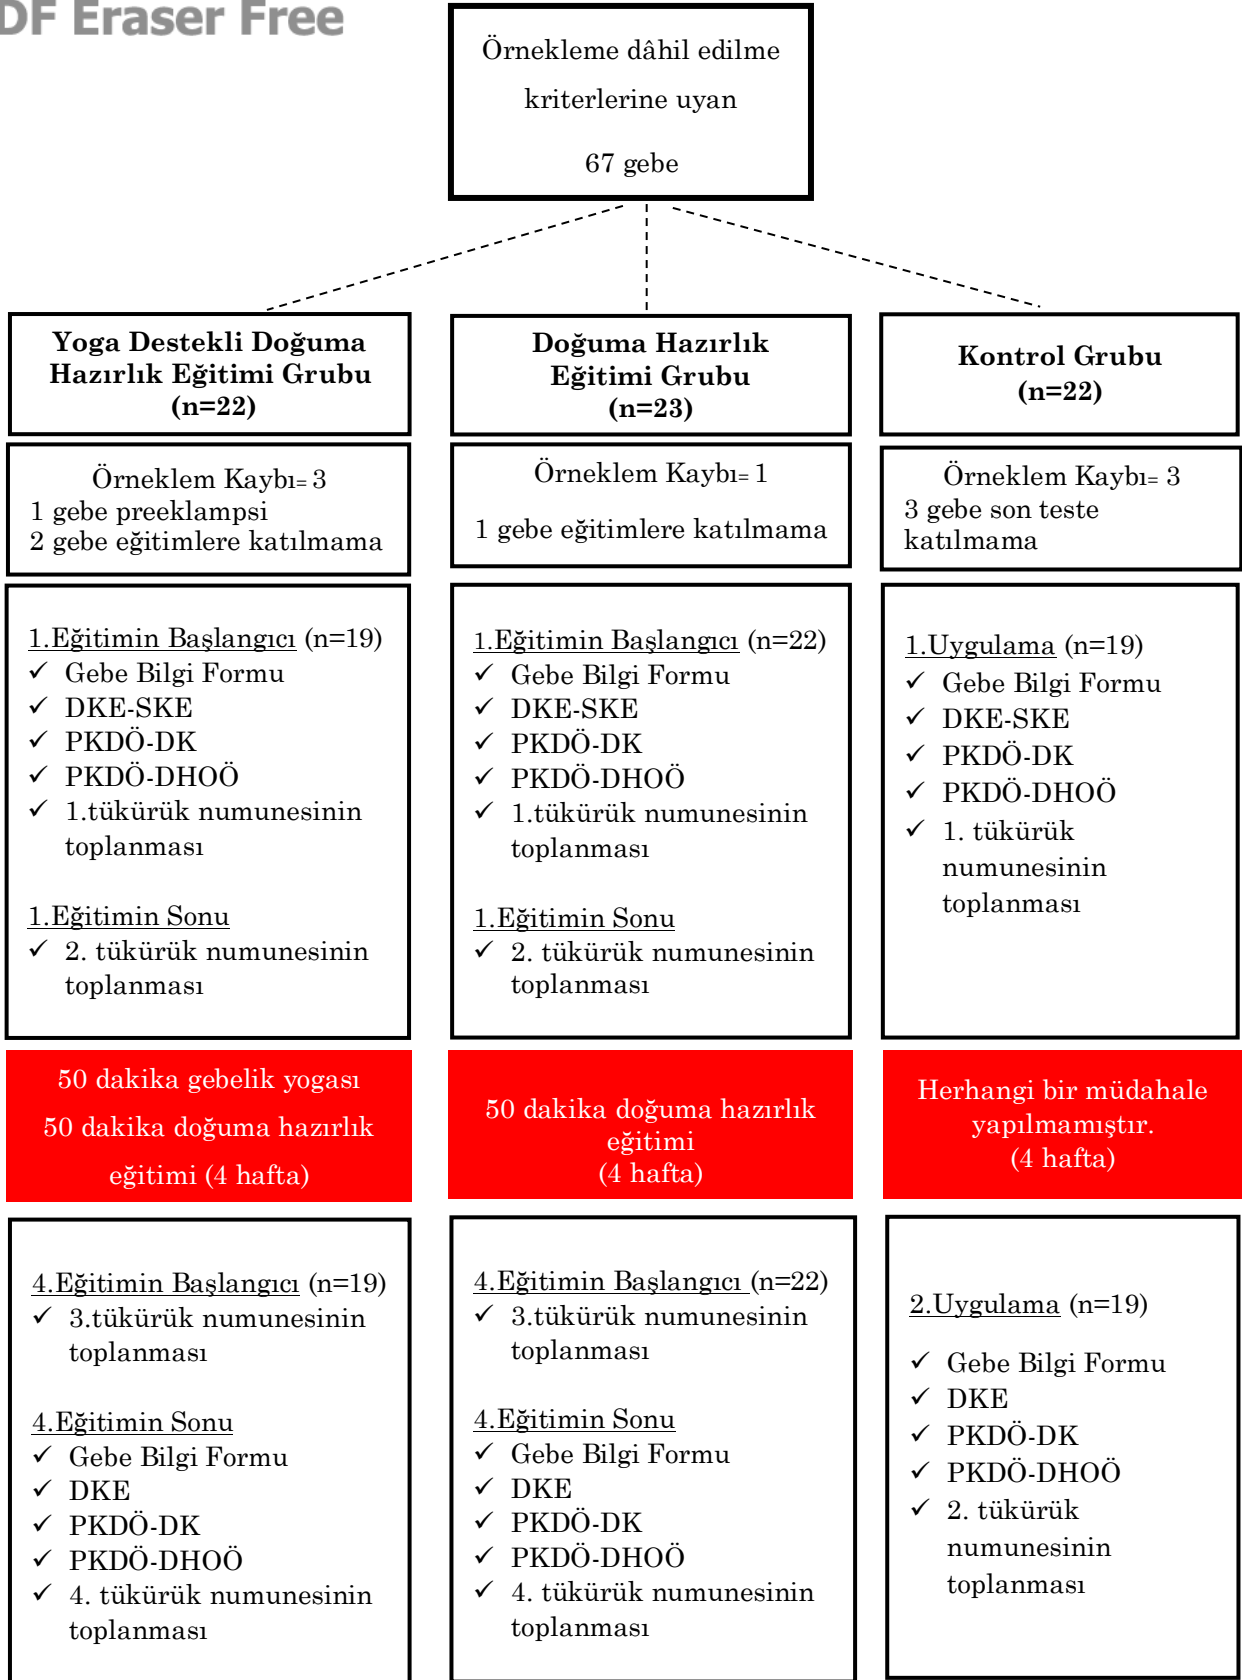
DF Eraser Free

Örnekleme dâhil edilme kriterlerine uyan

67 gebe

**Yoga Destekli Doğuma Hazırlık Eğitimi Grubu (n=22)**

Örneklem Kaybı= 3
1 gebe preeklampsi
2 gebe eğitimlere katılmama

1.Eğitimin Başlangıcı (n=19)
✓ Gebe Bilgi Formu
✓ DKE-SKE
✓ PKDÖ-DK
✓ PKDÖ-DHOÖ
✓ 1.tükürük numunesinin toplanması

1.Eğitimin Sonu
✓ 2. tükürük numunesinin toplanması

50 dakika gebelik yogası
50 dakika doğuma hazırlık eğitimi (4 hafta)

4.Eğitimin Başlangıcı (n=19)
✓ 3.tükürük numunesinin toplanması

4.Eğitimin Sonu
✓ Gebe Bilgi Formu
✓ DKE
✓ PKDÖ-DK
✓ PKDÖ-DHOÖ
✓ 4. tükürük numunesinin toplanması

**Doğuma Hazırlık Eğitimi Grubu (n=23)**

Örneklem Kaybı= 1

1 gebe eğitimlere katılmama

1.Eğitimin Başlangıcı (n=22)
✓ Gebe Bilgi Formu
✓ DKE-SKE
✓ PKDÖ-DK
✓ PKDÖ-DHOÖ
✓ 1.tükürük numunesinin toplanması

1.Eğitimin Sonu
✓ 2. tükürük numunesinin toplanması

50 dakika doğuma hazırlık eğitimi
(4 hafta)

4.Eğitimin Başlangıcı (n=22)
✓ 3.tükürük numunesinin toplanması

4.Eğitimin Sonu
✓ Gebe Bilgi Formu
✓ DKE
✓ PKDÖ-DK
✓ PKDÖ-DHOÖ
✓ 4. tükürük numunesinin toplanması

**Kontrol Grubu (n=22)**

Örneklem Kaybı= 3
3 gebe son teste katılmama

1.Uygulama (n=19)
✓ Gebe Bilgi Formu
✓ DKE-SKE
✓ PKDÖ-DK
✓ PKDÖ-DHOÖ
✓ 1. tükürük numunesinin toplanması

Herhangi bir müdahale yapılmamıştır.
(4 hafta)

2.Uygulama (n=19)

✓ Gebe Bilgi Formu
✓ DKE
✓ PKDÖ-DK
✓ PKDÖ-DHOÖ
✓ 2. tükürük numunesinin toplanması